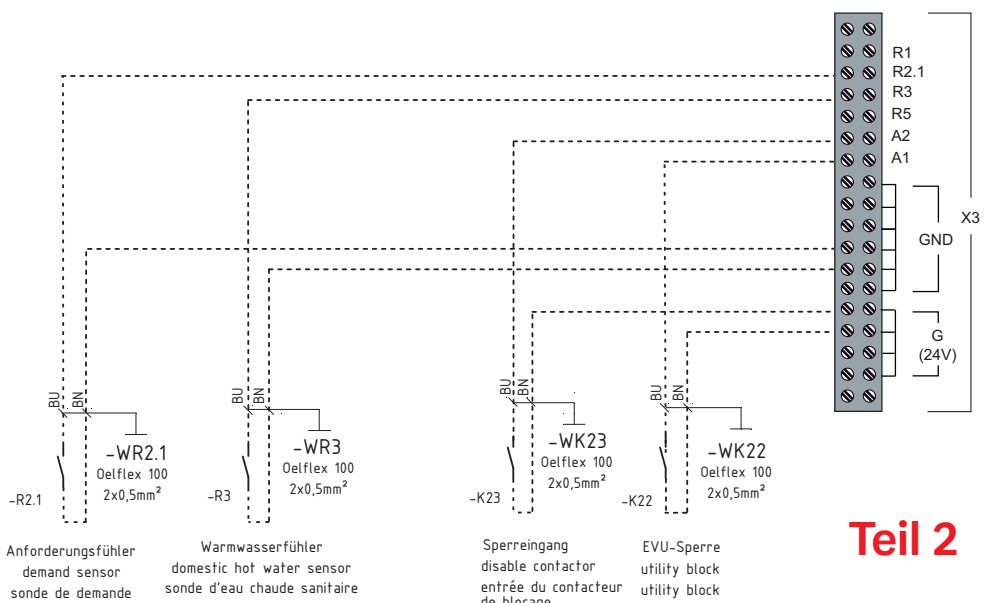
R1
R2.1
R3
R5
A2
A1
GND
X3
G
(24V)

BU BN
-WR2.1
Oelflex 100
2x0,5mm²
-R2.1

BU BN
-WR3
Oelflex 100
2x0,5mm²
-R3

BU BN
-WK23
Oelflex 100
2x0,5mm²
-K23

BU BN
-WK22
Oelflex 100
2x0,5mm²
-K22

Anforderungsfühler
demand sensor
sonde de demande

Warmwasserfühler
domestic hot water sensor
sonde d'eau chaude sanitaire

Sperreingang
disable contactor
entrée du contacteur
de blocage

EVU-Sperre
utility block
utility block

Teil 2